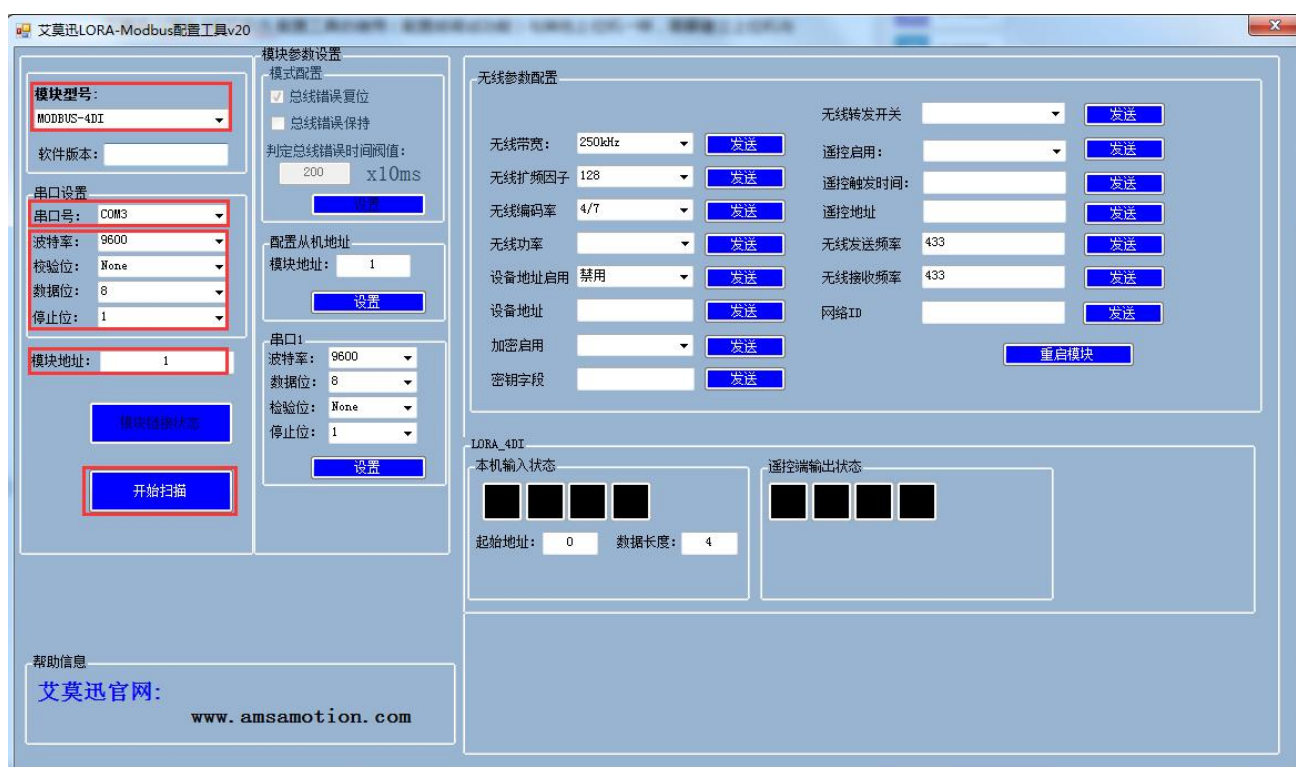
艾莫迅LORA-Modbus配置工具v20

模块型号:
MODBUS-4DI
软件版本:

串口设置
串口号: COM3
波特率: 9600
校验位: None
数据位: 8
停止位: 1

模块地址: 1

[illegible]

开始扫描

模块参数设置
模式配置
总线错误复位
总线错误保持
判定总线错误时间阈值:
200 x10ms
设置

配置从机地址
模块地址: 1
设置

串口1
波特率: 9600
数据位: 8
检验位: None
停止位: 1
设置

无线参数配置
无线带宽: 250kHz 发送
无线扩频因子 128 发送
无线编码率 4/7 发送
无线功率 发送
设备地址启用 禁用 发送
设备地址 发送
加密启用 发送
密钥字段 发送

无线转发开关 发送
遥控启用: 发送
遥控触发时间: 发送
遥控地址 发送
无线发送频率 433 发送
无线接收频率 433 发送
网络ID 发送
重启模块

LORA_4DI
本机输入状态
起始地址: 0 数据长度: 4
遥控端输出状态

帮助信息
艾莫迅官网:
www.amsamotion.com